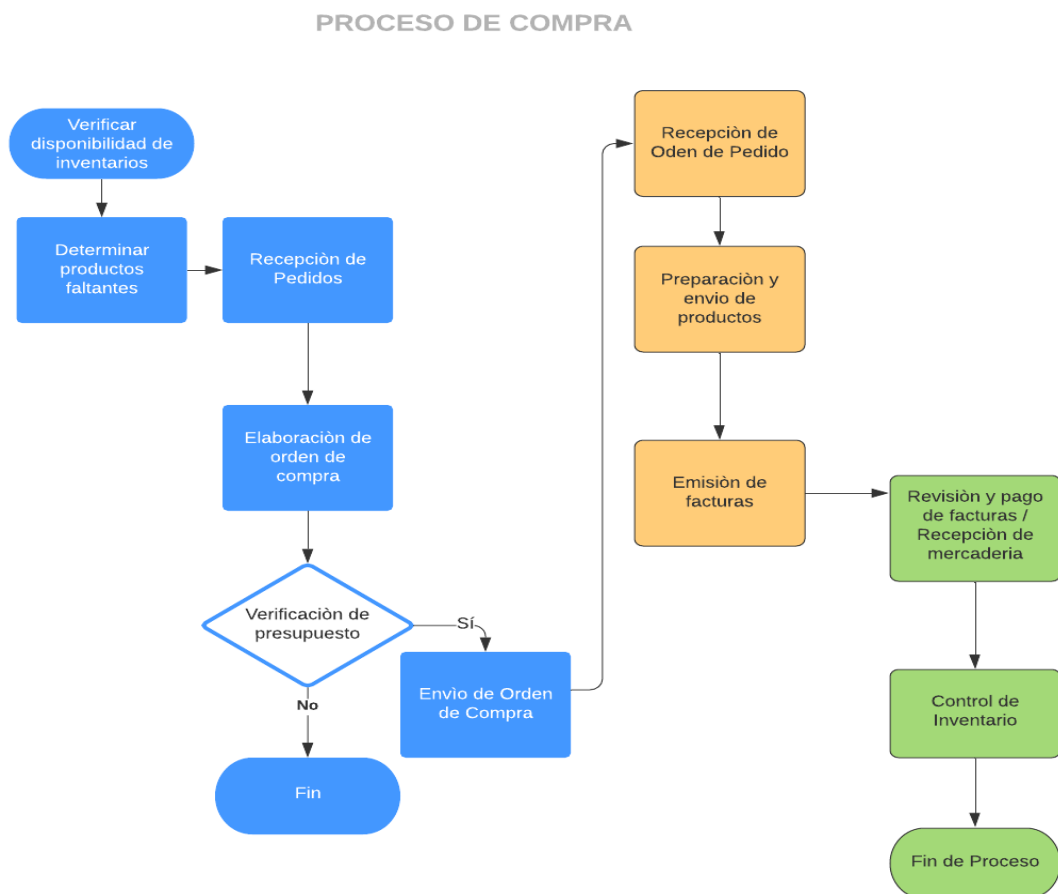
PROCESO DE COMPRA

Verificar disponibilidad de inventarios

Determinar productos faltantes

Recepciòn de Pedidos

Elaboraciòn de orden de compra

Verificaciòn de presupuesto

Sí

No

Fin

Envìo de Orden de Compra

Recepciòn de Oden de Pedido

Preparaciòn y envio de productos

Emisiòn de facturas

Revisiòn y pago de facturas / Recepciòn de mercaderia

Control de Inventario

Fin de Proceso